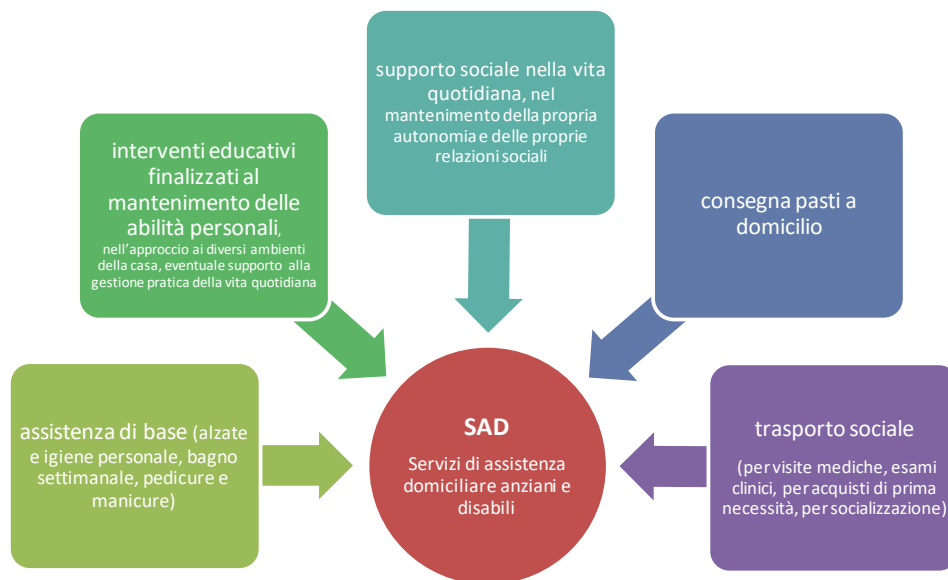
supporto sociale nella vita quotidiana, nel mantenimento della propria autonomia e delle proprie relazioni sociali

interventi educativi finalizzati al mantenimento delle abilità personali, nell'approccio ai diversi ambienti della casa, eventuale supporto alla gestione pratica della vita quotidiana

consegna pasti a domicilio

assistenza di base (alzate e igiene personale, bagno settimanale, pedicure e manicure)

SAD

Servizi di assistenza domiciliare anziani e disabili

trasporto sociale

(per visite mediche, esami clinici, per acquisti di prima necessità, per socializzazione)